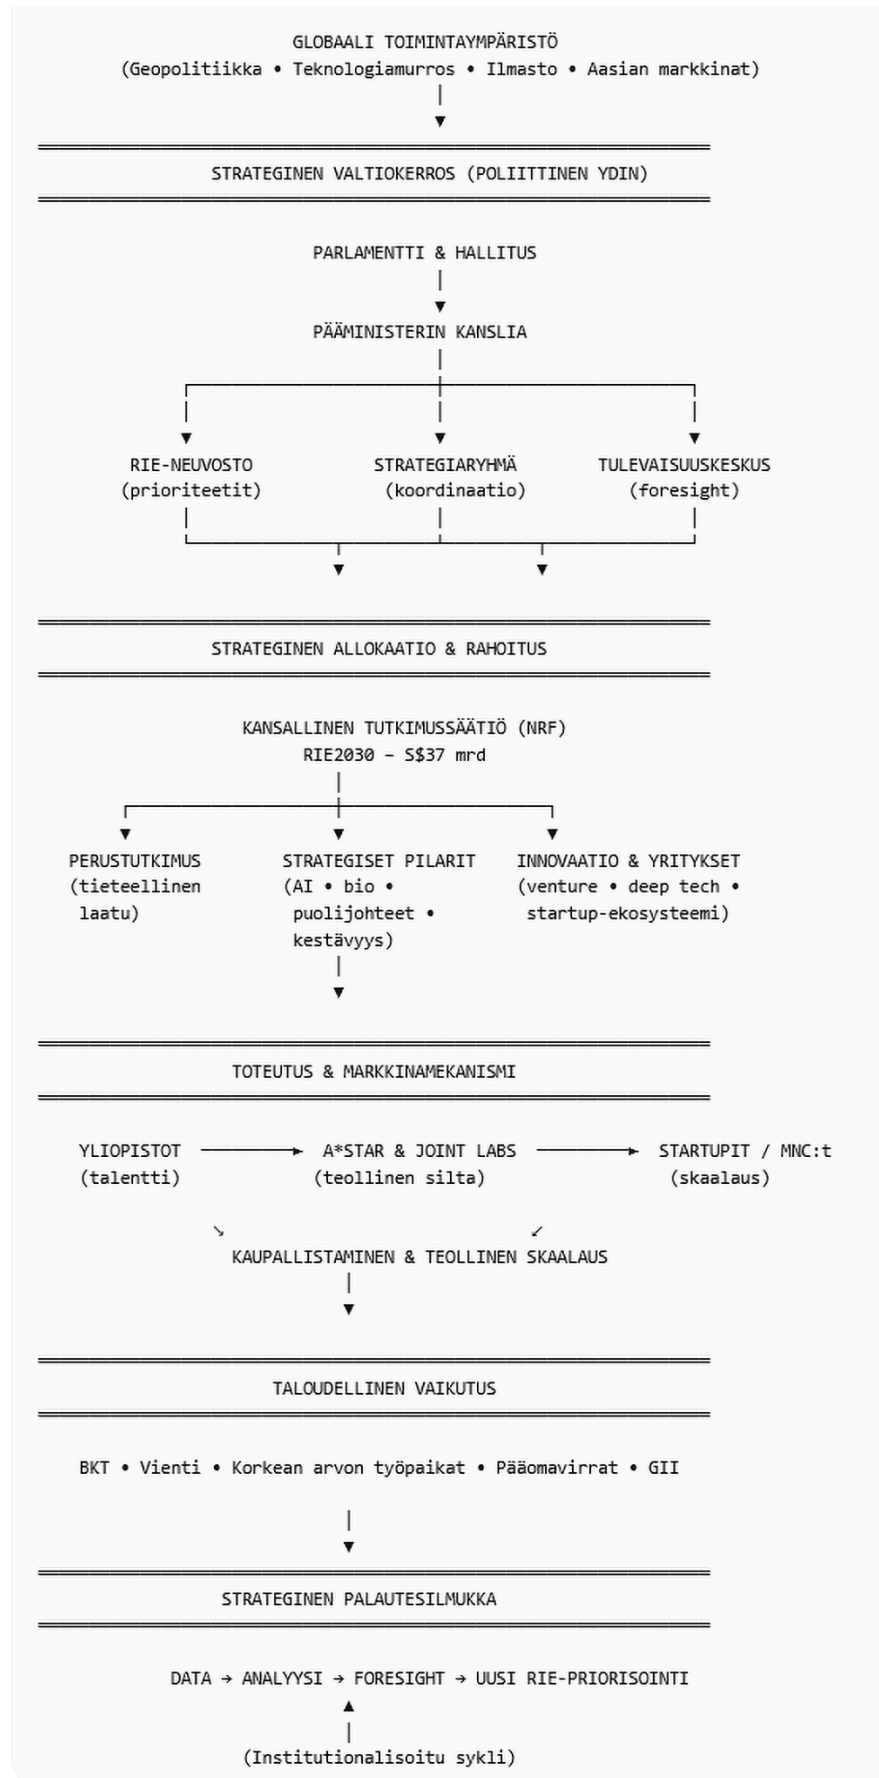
GLOBAALI TOIMINTAYMPÄRISTÖ
(Geopolitiikka • Teknologiamurros • Ilmasto • Aasian markkinat)

STRATEGINEN VALTIOKERROS (POLIITTINEN YDIN)

PARLAMENTTI & HALLITUS

PÄÄMINISTERIN KANSLIA

RIE-NEUVOSTO
(prioriteetit)

STRATEGIARYHMÄ
(koordinaatio)

TULEVAISUUSKESKUS
(foresight)

STRATEGINEN ALLOKAATIO & RAHOITUS

KANSALLINEN TUTKIMUSSÄÄTIÖ (NRF)
RIE2030 – S$37 mrd

PERUSTUTKIMUS
(tieteellinen laatu)

STRATEGISET PILARIT
(AI • bio • puolijohteet • kestävyys)

INNOVAATIO & YRITYKSET
(venture • deep tech • startup-ekosysteemi)

TOTEUTUS & MARKKINAMEKANISMI

YLIOPISTOT
(talentti)

A*STAR & JOINT LABS
(teollinen silta)

STARTUPIT / MNC:t
(skaalaus)

KAUPALLISTAMINEN & TEOLLINEN SKAALAUS

TALOUDELLINEN VAIKUTUS

BKT • Vienti • Korkean arvon työpaikat • Pääomavirrat • GII

STRATEGINEN PALAUTESILMUKKA

DATA → ANALYYSI → FORESIGHT → UUSI RIE-PRIORISOINTI

(Institutionalisoitu sykli)